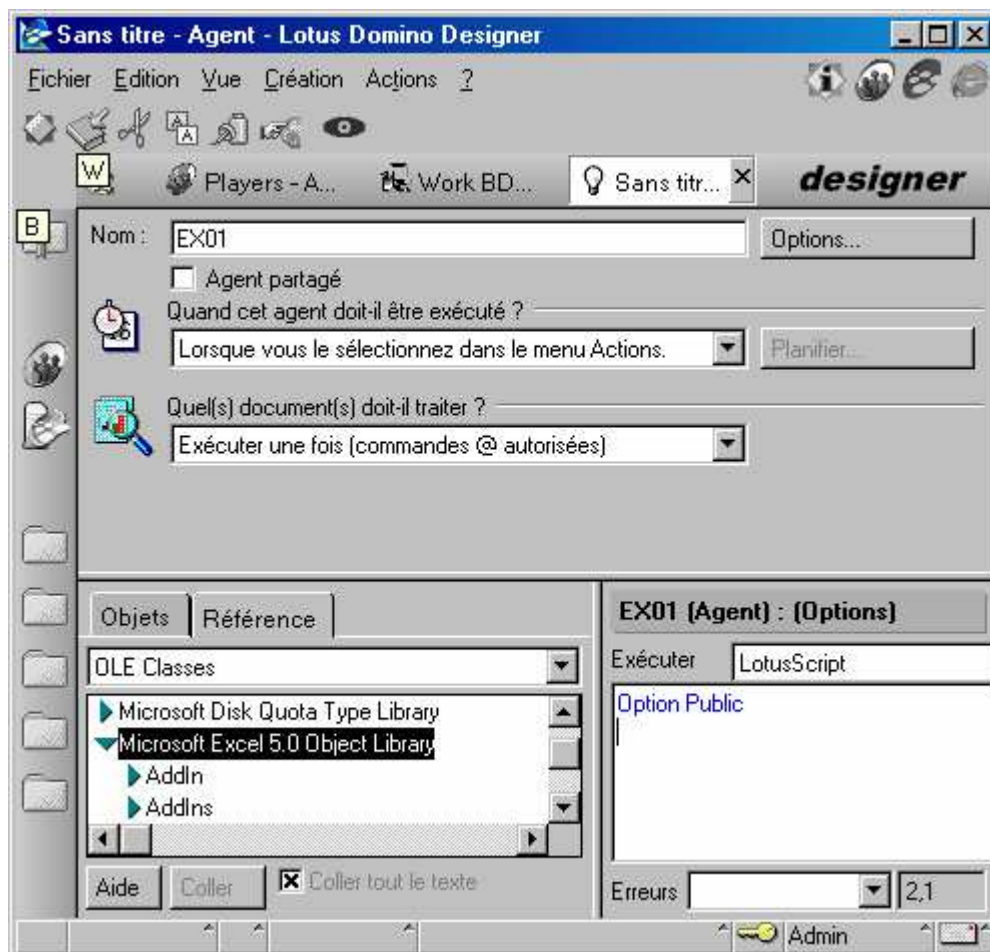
Sans titre - Agent - Lotus Domino Designer

Fichier Edition Vue Création Actions ?

W

Players - A... Work BD... Sans titr... × designer

B

Nom : EX01 Options...

Agent partagé

Quand cet agent doit-il être exécuté ?

Lorsque vous le sélectionnez dans le menu Actions. Planifier...

Quel(s) document(s) doit-il traiter ?

Exécuter une fois (commandes @ autorisées)

Objets Référence

OLE Classes

Microsoft Disk Quota Type Library
Microsoft Excel 5.0 Object Library
AddIn
AddIns

Aide Coller Coller tout le texte

EX01 (Agent) : (Options)

Exécuter LotusScript

Option Public

Erreurs 2,1

Admin